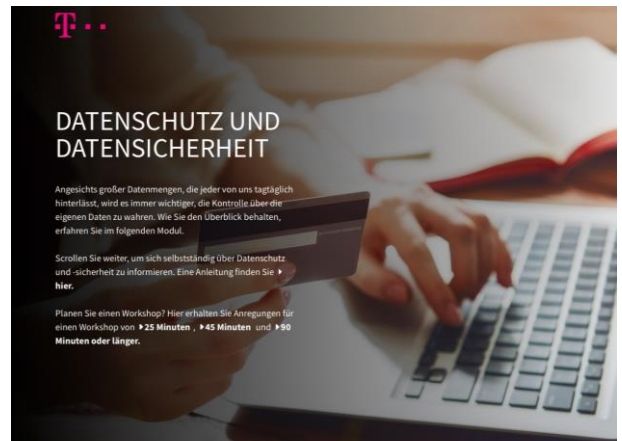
T · · ·

DATENSCHUTZ UND DATENSICHERHEIT

Angesichts großer Datenmengen, die jeder von uns tagtäglich hinterlässt, wird es immer wichtiger, die Kontrolle über die eigenen Daten zu wahren. Wie Sie den Überblick behalten, erfahren Sie im folgenden Modul.

Scrollen Sie weiter, um sich selbstständig über Datenschutz und -sicherheit zu informieren. Eine Anleitung finden Sie ▸ hier.

Planen Sie einen Workshop? Hier erhalten Sie Anregungen für einen Workshop von ▸25 Minuten , ▸45 Minuten und ▸90 Minuten oder länger.